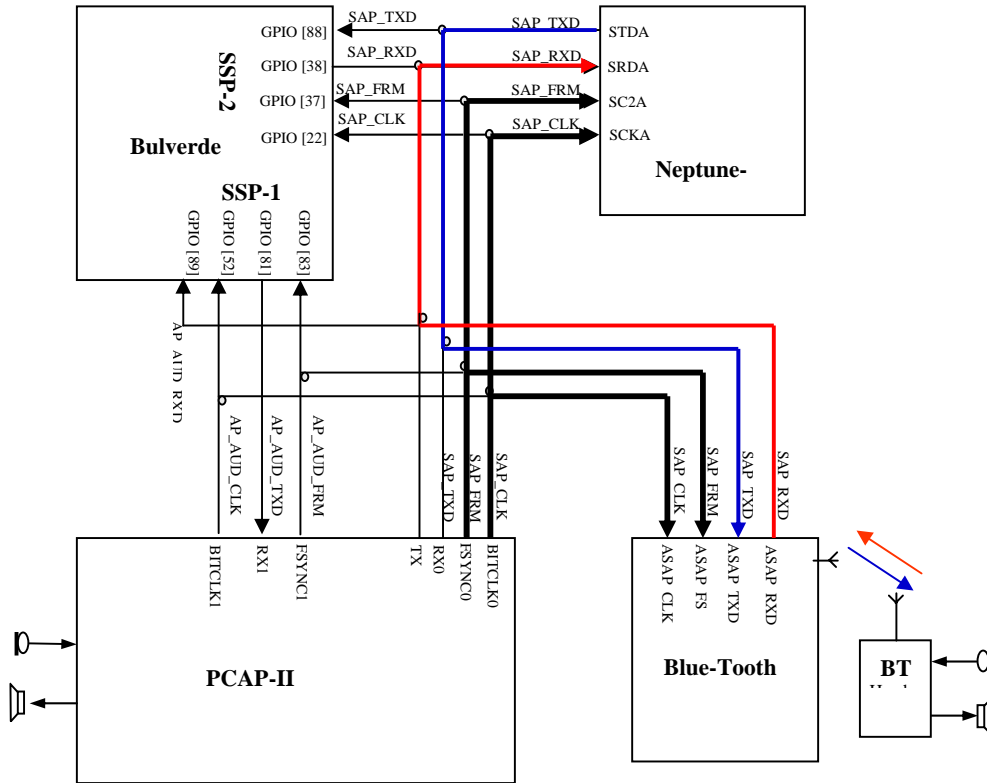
SSP-2

Bulverde

SSP-1

GPIO [88]
GPIO [38]
GPIO [37]
GPIO [22]

SAP_TXD
SAP_RXD
SAP_FRM
SAP_CLK

SAP_TXD
SAP_RXD
SAP_FRM
SAP_CLK

STDA
SRDA
SC2A
SCKA

Neptune-

GPIO [89]
GPIO [52]
GPIO [81]
GPIO [83]

AP AUD RXD
AP_AUD_CLK
AP_AUD_TXD
AP_AUD_FRM

SAP_TXD
SAP_FRM
SAP_CLK

SAP CLK
SAP FRM
SAP TXD
SAP RXD

BITCLK1
RX1
FSYNC1
TX
RX0
FSYNC0
BITCLK0

PCAP-II

ASAP CLK
ASAP FS
ASAP TXD
ASAP RXD

Blue-Tooth

BT
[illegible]